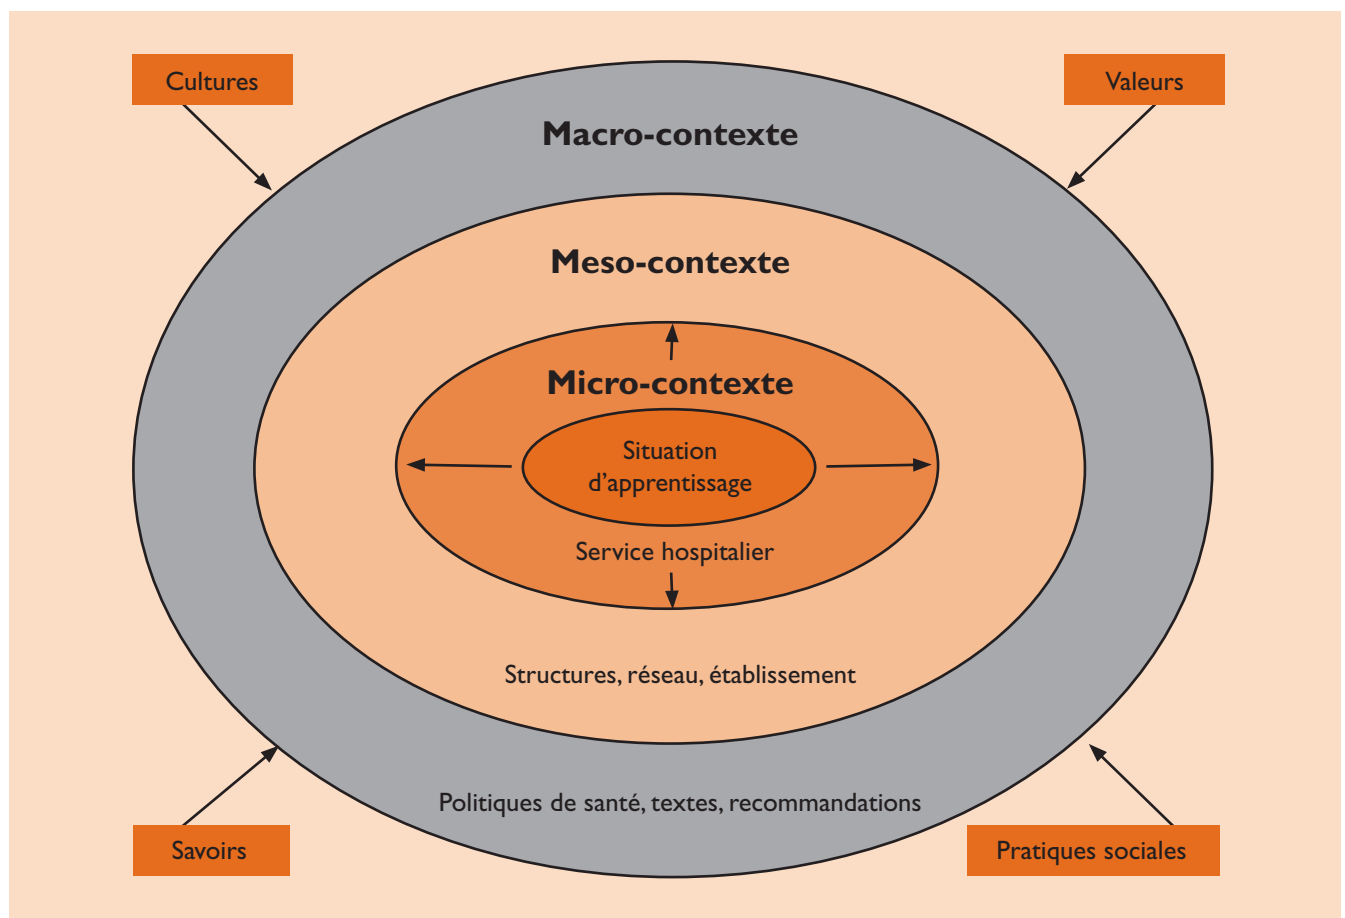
Cultures

Valeurs

Macro-contexte

Meso-contexte

Micro-contexte

Situation d’apprentissage

Service hospitalier

Structures, réseau, établissement

Politiques de santé, textes, recommandations

Savoirs

Pratiques sociales